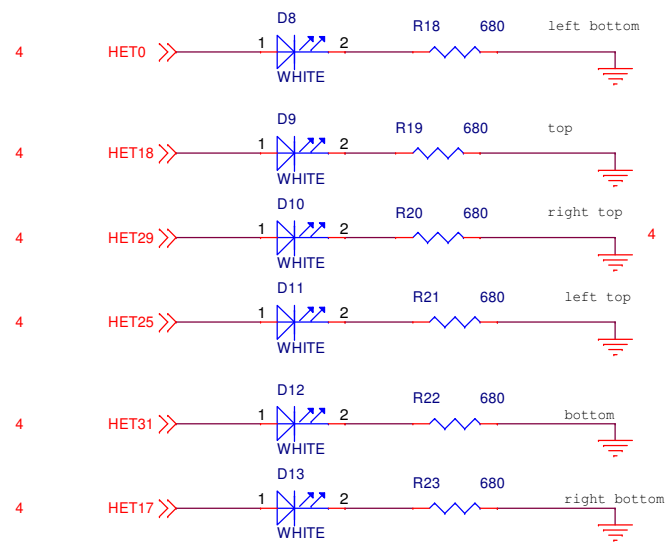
4 HET0 D8 1 2 WHITE R18 680 left bottom

4 HET18 D9 1 2 WHITE R19 680 top

4 HET29 D10 1 2 WHITE R20 680 right top 4

4 HET25 D11 1 2 WHITE R21 680 left top

4 HET31 D12 1 2 WHITE R22 680 bottom

4 HET17 D13 1 2 WHITE R23 680 right bottom